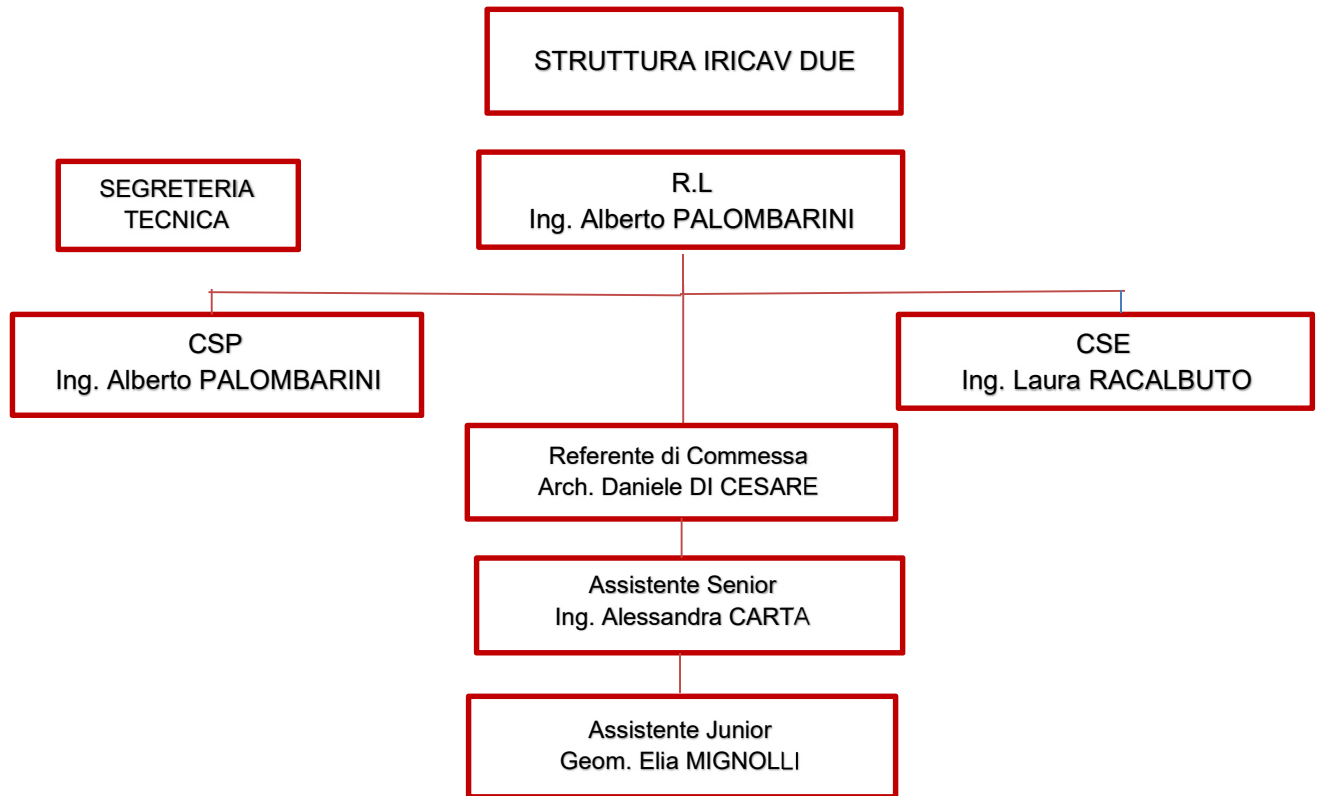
STRUTTURA IRICAV DUE

SEGRETERIA TECNICA

R.L
Ing. Alberto PALOMBARINI

CSP
Ing. Alberto PALOMBARINI

CSE
Ing. Laura RACALBUTO

Referente di Commessa
Arch. Daniele DI CESARE

Assistente Senior
Ing. Alessandra CARTA

Assistente Junior
Geom. Elia MIGNOLLI